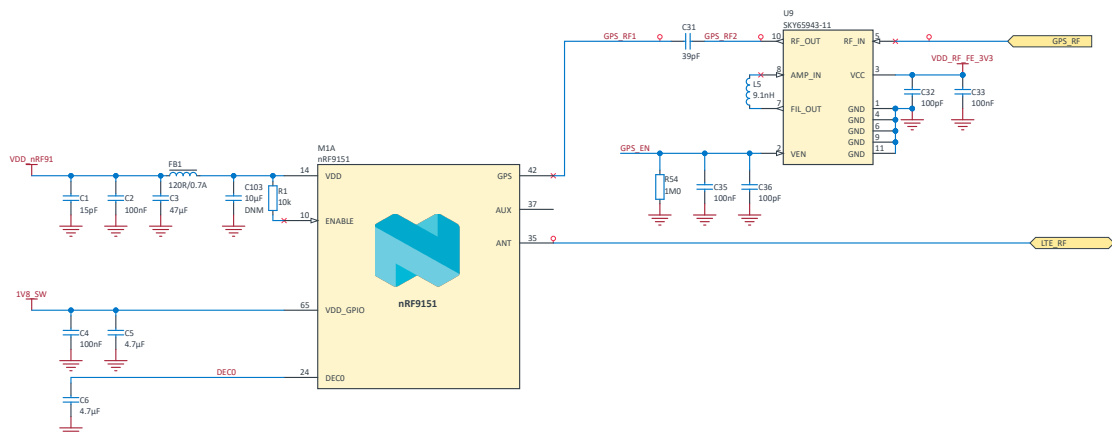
U9
SKY65943-11

GPS_RF1
C31
39pF
GPS_RF2
10 RF_OUT
RF_IN 5
GPS_RF

VDD_RF_FE_3V3

8 AMP_IN
VCC 3

L5
9.1nH

7 FIL_OUT
GND 1
GND 4
GND 6
GND 9
GND 11

C32
100pF
C33
100nF

GPS_EN
2 VEN

R54
1M0
C35
100nF
C36
100pF

M1A
nRF9151

VDD_nRF91
FB1
120R/0.7A
C1
15pF
C2
100nF
C3
47µF
C103
10µF
DNM
R1
10k

14 VDD
10 ENABLE
GPS 42
AUX 37
ANT 35

LTE_RF

nRF9151

1V8_SW
65 VDD_GPIO
C4
100nF
C5
4.7µF

DEC0
24 DEC0
C6
4.7µF